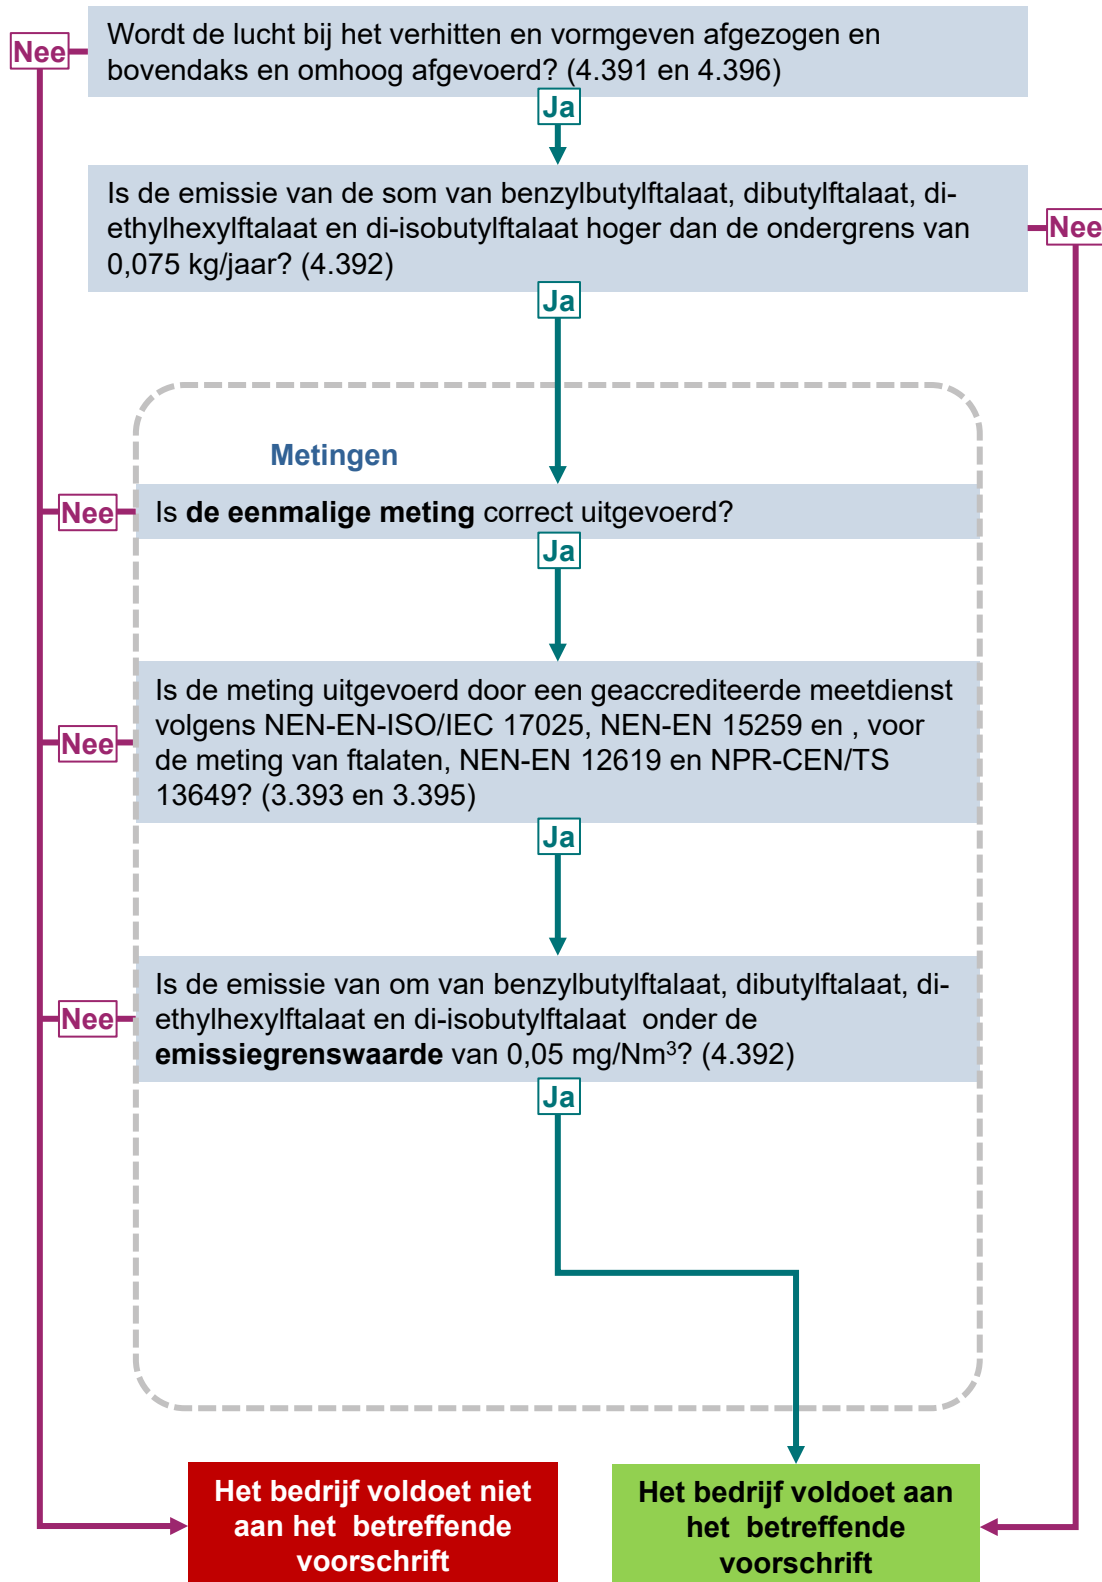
Nee

Wordt de lucht bij het verhitten en vormgeven afgezogen en bovendaks en omhoog afgevoerd? (4.391 en 4.396)

Ja

Is de emissie van de som van benzylbutylftalaat, dibutylftalaat, di-ethylhexylftalaat en di-isobutylftalaat hoger dan de ondergrens van 0,075 kg/jaar? (4.392)

Nee

Ja

Metingen

Nee

Is **de eenmalige meting** correct uitgevoerd?

Ja

Nee

Is de meting uitgevoerd door een geaccrediteerde meetdienst volgens NEN-EN-ISO/IEC 17025, NEN-EN 15259 en , voor de meting van ftalaten, NEN-EN 12619 en NPR-CEN/TS 13649? (3.393 en 3.395)

Ja

Nee

Is de emissie van om van benzylbutylftalaat, dibutylftalaat, di-ethylhexylftalaat en di-isobutylftalaat onder de **emissiegrenswaarde** van 0,05 mg/Nm$^3$? (4.392)

Ja

Het bedrijf voldoet niet aan het betreffende voorschrift

Het bedrijf voldoet aan het betreffende voorschrift